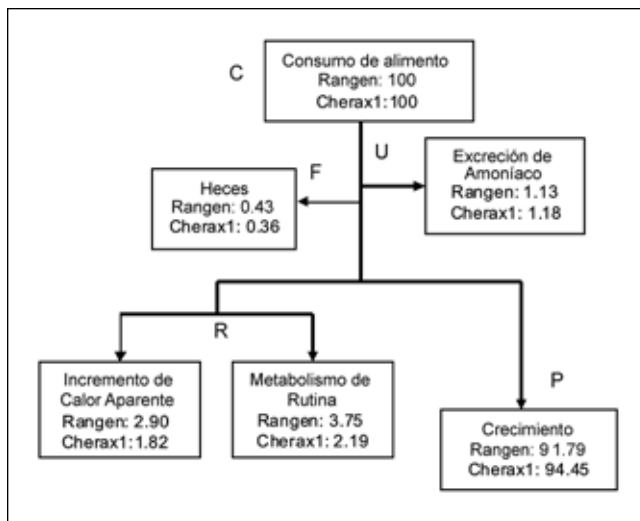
C

Consumo de alimento
Rangen: 100
Cherax1:100

U

F

Heces
Rangen: 0.43
Cherax1: 0.36

Excreción de Amoníaco
Rangen: 1.13
Cherax1: 1.18

R

P

Incremento de Calor Aparente
Rangen: 2.90
Cherax1:1.82

Metabolismo de Rutina
Rangen: 3.75
Cherax1: 2.19

Crecimiento
Rangen: 9 1.79
Cherax1: 94.45